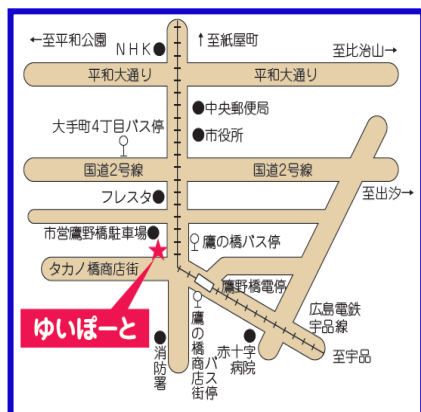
←至平和公園
NHK
↑至紙屋町
至比治山→
平和大通り
平和大通り
中央郵便局
大手町4丁目バス停
市役所
国道2号線
国道2号線
至出汐→
フレスタ
市営鷹野橋駐車場
鷹の橋バス停
タカノ橋商店街
鷹野橋電停
広島電鉄宇品線
ゆいぽーと
鷹の橋商店街バス停
赤十字病院
至宇品
消防署